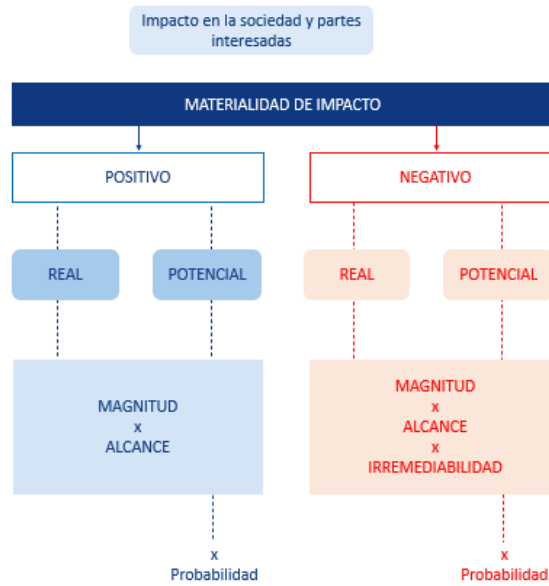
Impacto en la sociedad y partes interesadas

MATERIALIDAD DE IMPACTO

POSITIVO

NEGATIVO

REAL

POTENCIAL

REAL

POTENCIAL

MAGNITUD
x
ALCANCE

MAGNITUD
x
ALCANCE
x
IRREMEDIABILIDAD

x
Probabilidad

x
Probabilidad